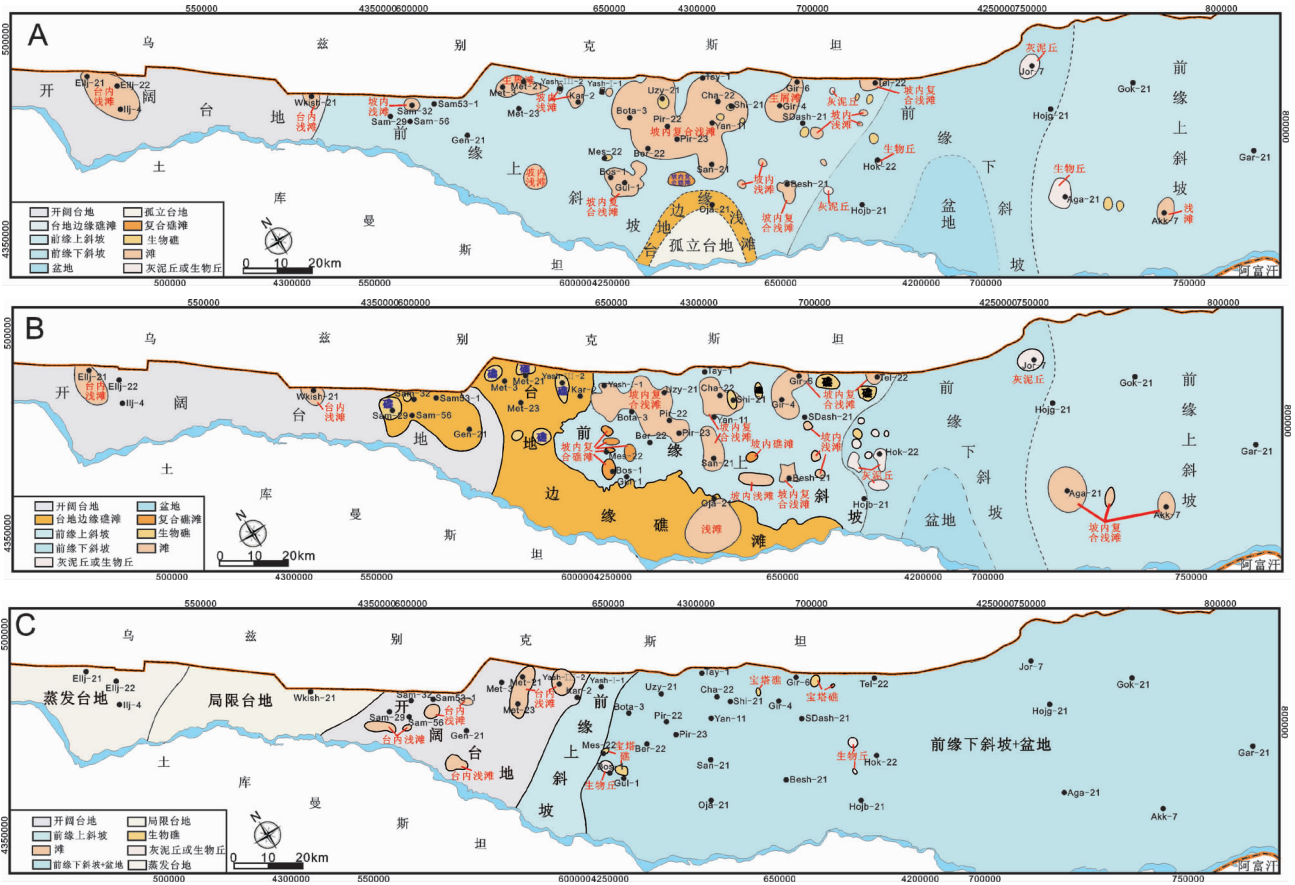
A

550000 4350000 600000 650000 4300000 700000 4250000 750000 800000

500000 4350000 4300000 600000 4250000 650000 4200000 700000 4250000 750000

乌 兹 别 克 斯 坦

开 阔 台 地

前 缘 上 斜 坡

前 缘 下 斜 坡

前 缘 上 斜 坡

土 库 曼 斯 坦

台 地 边 缘 浅 滩

孤立台地

盆地

Elji-21 Elji-22 Ilji-4 台内浅滩 Wkish-21 台内浅滩 Sam-32 坡内浅滩 Sam53-1 Sam-29 Sam-56 Gen-21 Met-21 Met-3 Met-23 生屑滩 坡内浅滩 Yash-2 Yash-1 Kar-2 Bota-3 Uzy-21 Pir-22 Pir-23 坡内复合浅滩 Tey-1 Cha-22 Shi-21 Yan-11 Gir-6 Gir-4 生屑滩 SDash-21 灰泥丘 坡内复合浅滩 Tel-22 坡内复合浅滩 Mes-22 Ber-22 Bos-1 Gul-1 坡内浅滩 坡内复合浅滩 San-21 Oja-21 坡内浅滩 Besh-21 坡内复合浅滩 灰泥丘 Hojb-21 Hok-22 生物丘 Jor-7 灰泥丘 Hojg-21 Gok-21 Gar-21 生物丘 Aga-21 Akk-7 浅滩

开阔台地 孤立台地
台地边缘礁滩 复合礁滩
前缘上斜坡 生物礁
前缘下斜坡 滩
盆地 灰泥丘或生物丘

0 10 20km

阿富汗

B

乌 兹 别 克 斯 坦

开 阔 台 地

台 地 边 缘 礁 滩

前 缘 上 斜 坡

前 缘 下 斜 坡

前 缘 上 斜 坡

盆地

土 库 曼 斯 坦

Elji-21 台内浅滩 Elji-22 Ilji-4 Wkish-21 台内浅滩 Sam-32 Sam53-1 Sam-29 Sam-56 Gen-21 Met-21 Met-3 Met-23 Yash-2 Kar-2 Yash-1 Uzy-21 Bota-3 Pir-22 Ber-22 Pir-23 坡内复合浅滩 坡内复合礁滩 Mes-22 Bos-1 Gul-1 Tey-1 Cha-22 Shi-21 Yan-11 坡内复合浅滩 San-21 坡内礁滩 坡内浅滩 Gir-6 Gir-4 坡内复合浅滩 SDash-21 坡内浅滩 Tel-22 Oja-21 浅滩 Besh-21 Hojb-21 Hok-22 灰泥丘 Jor-7 灰泥丘 Hojg-21 Gok-21 Gar-21 Aga-21 Akk-7 坡内复合浅滩

开阔台地 盆地
台地边缘礁滩 复合礁滩
前缘上斜坡 生物礁
前缘下斜坡 滩
灰泥丘或生物丘

0 10 20km

阿富汗

C

乌 兹 别 克 斯 坦

蒸发台地 局限台地

开 阔 台 地

前 缘 上 斜 坡

前缘下斜坡+盆地

土 库 曼 斯 坦

Elji-21 Elji-22 Ilji-4 Wkish-21 Sam-32 Sam53-1 台内浅滩 Sam-29 Sam-56 台内浅滩 Gen-21 台内浅滩 Met-3 Met-21 Met-23 台内浅滩 Yash-2 Yash-1 Kar-2 Uzy-21 Bota-3 Pir-22 Pir-23 Mes-22 宝塔礁 Ber-22 Bos-1 Gul-1 生物丘 Tey-1 Cha-22 Shi-21 Yan-11 宝塔礁 Gir-6 宝塔礁 Gir-4 SDash-21 Tel-22 San-21 Besh-21 Oja-21 Hojb-21 生物丘 Hok-22 Jor-7 Gok-21 Hojg-21 Gar-21 Aga-21 Akk-7

开阔台地 局限台地
前缘上斜坡 生物礁
滩 灰泥丘或生物丘
前缘下斜坡+盆地 蒸发台地

0 10 20km

阿富汗

500000 4350000 4300000 550000 600000 4250000 650000 4200000 700000 750000

5000000 4350000 8000000